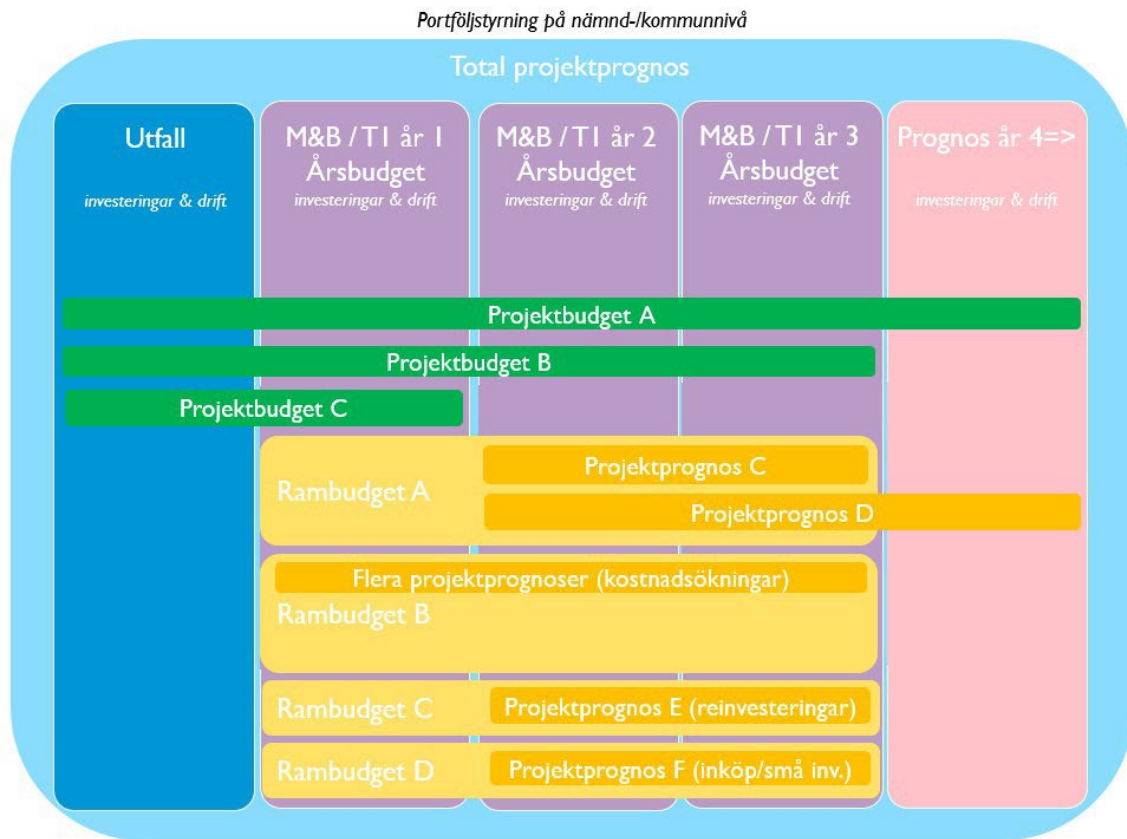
Portföljstyrning på nämnd-/kommunnivå

Total projektprognos

Utfall
investeringar & drift

M&B / T1 år 1
Årsbudget
investeringar & drift

M&B / T1 år 2
Årsbudget
investeringar & drift

M&B / T1 år 3
Årsbudget
investeringar & drift

Prognos år 4=>
investeringar & drift

Projektbudget A

Projektbudget B

Projektbudget C

Rambudget A
Projektprognos C
Projektprognos D

Flera projektprognoser (kostnadsökningar)
Rambudget B

Rambudget C
Projektprognos E (reinvesteringar)

Rambudget D
Projektprognos F (inköp/små inv.)